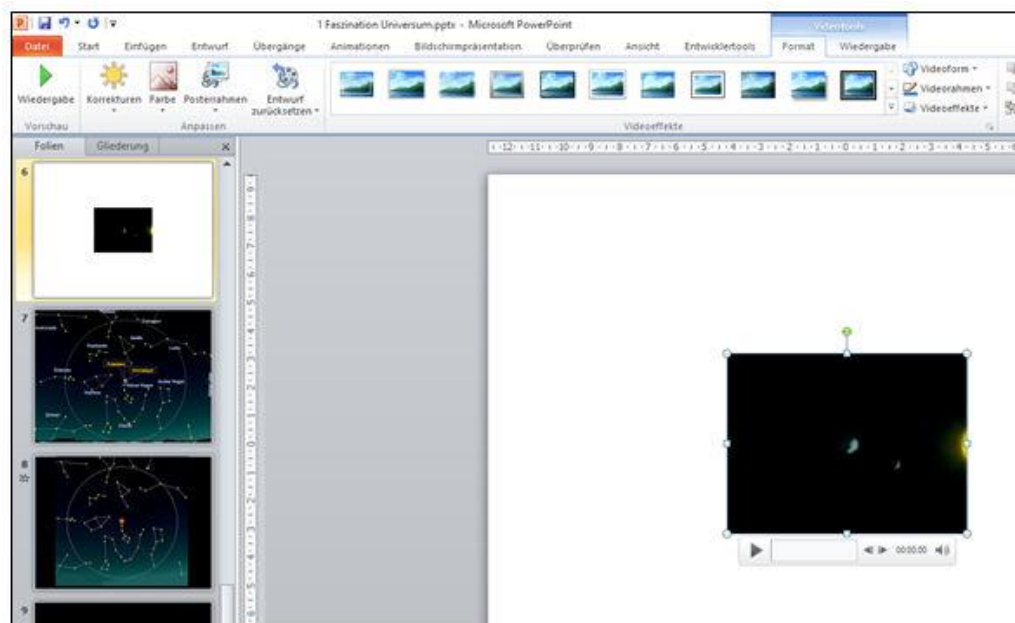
1 Faszination Universum.pptx - Microsoft PowerPoint

Videotools

Datei | Start | Einfügen | Entwurf | Übergänge | Animationen | Bildschirmpräsentation | Überprüfen | Ansicht | Entwicklertools | Format | Wiedergabe

Wiedergabe
Vorschau

Korrekturen | Farbe | Posterrahmen | Entwurf zurücksetzen
Anpassen

Videoeffekte

Videoform
Videorahmen
Videoeffekte

Folien | Gliederung

6
7
8
9

00:00,00